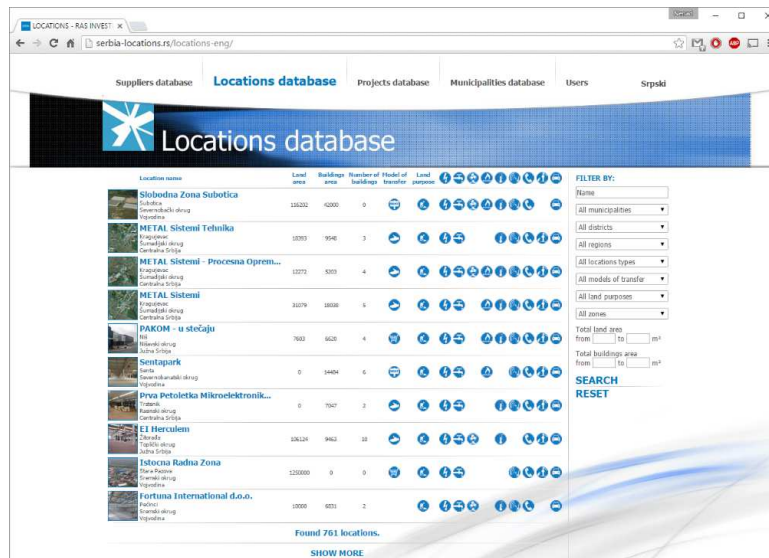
LOCATIONS - RAS INVEST ×

serbia-locations.rs/locations-eng/

Suppliers database Locations database Projects database Municipalities database Users Srpski

Locations database

| Location name | Land area | Buildings area | Number of buildings | Model of transfer | Land purpose |
|---|---|---|---|---|---|
| Slobodna Zona Subotica Subotica Severnobački okrug Vojvodina | 116202 | 42000 | 0 | | |
| METAL Sistemi Tehnika Kragujevac Šumadijski okrug Centralna Srbija | 18393 | 9548 | 3 | | |
| METAL Sistemi - Procesna Oprem... Kragujevac Šumadijski okrug Centralna Srbija | 13272 | 5203 | 4 | | |
| METAL Sistemi Kragujevac Šumadijski okrug Centralna Srbija | 31079 | 18038 | 5 | | |
| PAKOM - u stečaju Niš Nišavski okrug Južna Srbija | 7683 | 6620 | 4 | | |
| Sentapark Senta Severnobanatski okrug Vojvodina | 0 | 34484 | 6 | | |
| Prva Petoletka Mikroelektronik... Trstenik Rasinski okrug Centralna Srbija | 0 | 7047 | 2 | | |
| EI Herculem Žitorađa Toplički okrug Južna Srbija | 106124 | 9462 | 10 | | |
| Istocna Radna Zona Stara Pazova Sremski okrug Vojvodina | 1250000 | 0 | 0 | | |
| Fortuna International d.o.o. Pećinci Sremski okrug Vojvodina | 10000 | 6551 | 2 | | |

Found 761 locations.

SHOW MORE

FILTER BY:
Name
All municipalities
All districts
All regions
All locations types
All models of transfer
All land purposes
All zones
Total land area
from to m²
Total buildings area
from to m²
SEARCH
RESET